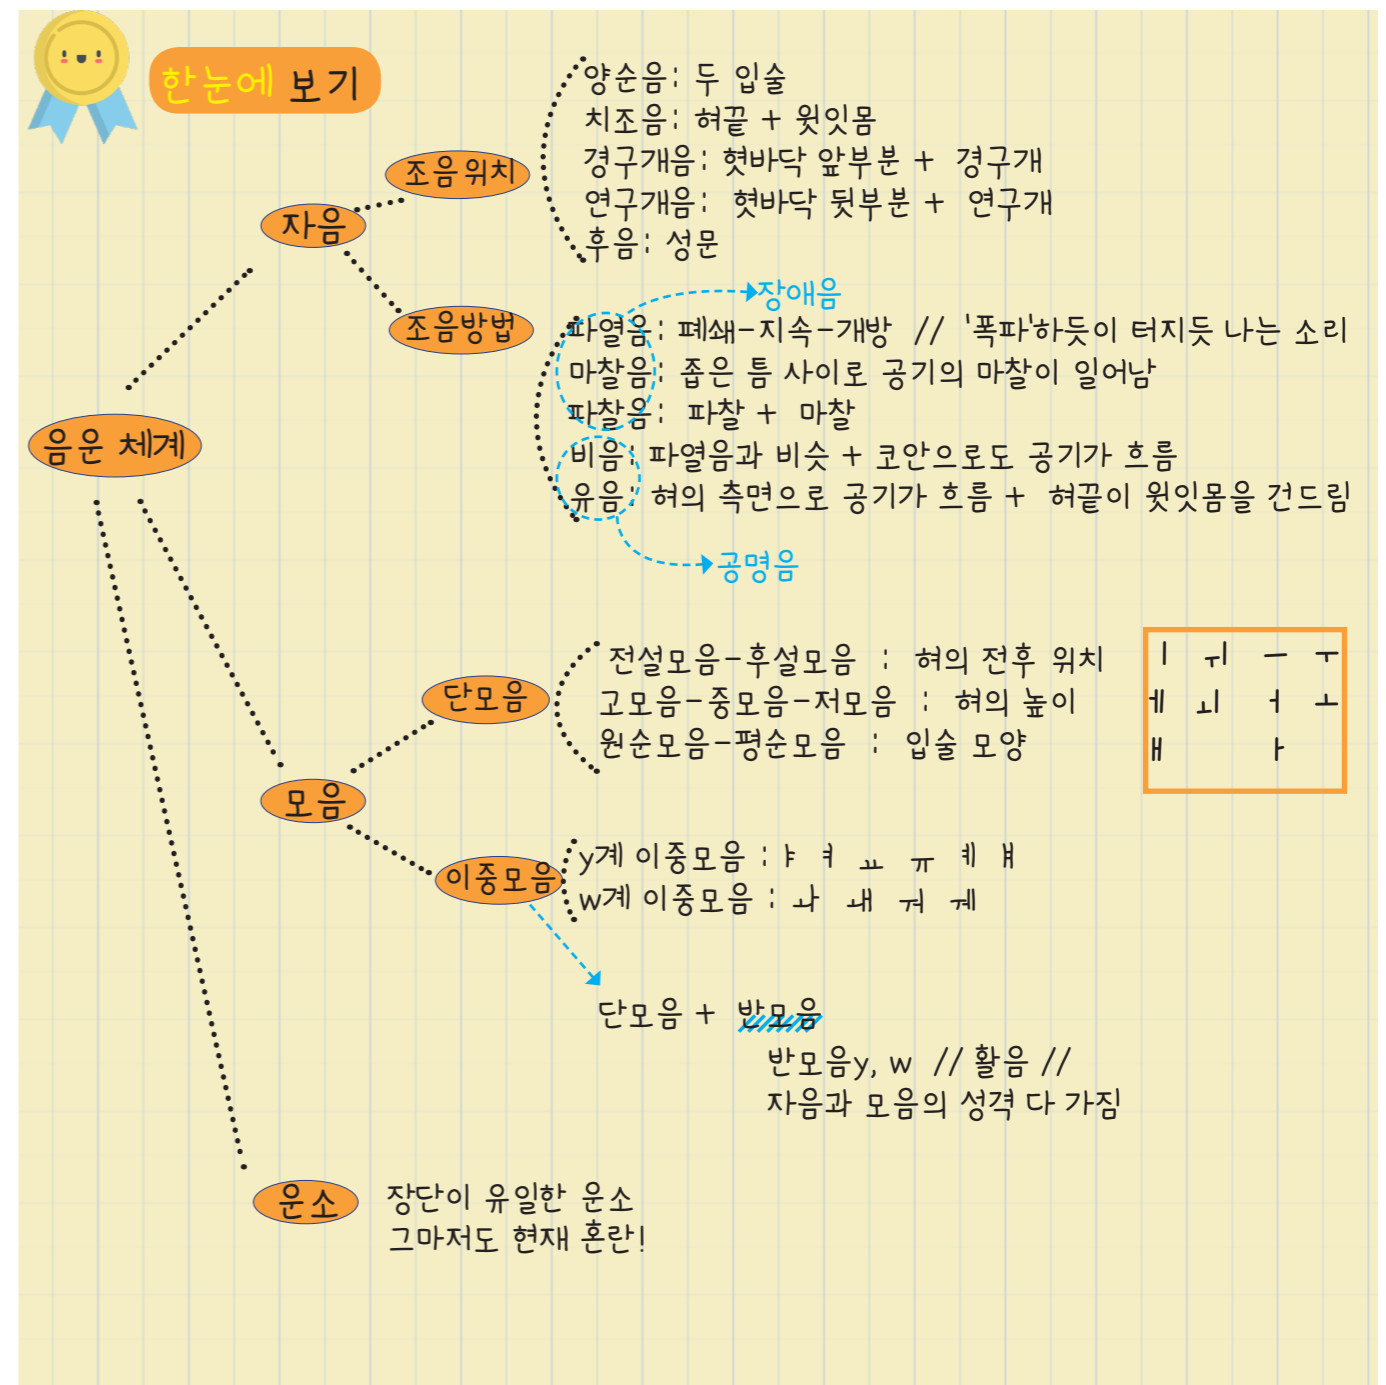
한눈에 보기

음운 체계

자음

조음 위치

양순음: 두 입술
치조음: 혀끝 + 윗잇몸
경구개음: 혓바닥 앞부분 + 경구개
연구개음: 혓바닥 뒷부분 + 연구개
후음: 성문

조음방법

장애음

파열음: 폐쇄-지속-개방 // '폭파'하듯이 터지듯 나는 소리
마찰음: 좁은 틈 사이로 공기의 마찰이 일어남
파찰음: 파찰 + 마찰
비음: 파열음과 비슷 + 코안으로도 공기가 흐름
유음: 혀의 측면으로 공기가 흐름 + 혀끝이 윗잇몸을 건드림

공명음

모음

단모음

전설모음-후설모음 : 혀의 전후 위치
고모음-중모음-저모음 : 혀의 높이
원순모음-평순모음 : 입술 모양

| ㅣ | ㅟ | ㅡ | ㅜ |
|---|---|---|---|
| ㅔ | ㅚ | ㅓ | ㅗ |
| ㅐ | | ㅏ | |

이중모음

y계 이중모음 : ㅑ ㅕ ㅛ ㅠ ㅖ ㅒ
w계 이중모음 : ㅘ ㅙ ㅝ ㅞ

단모음 + 반모음

반모음y, w // 활음 //
자음과 모음의 성격 다 가짐

운소

장단이 유일한 운소
그마저도 현재 혼란!